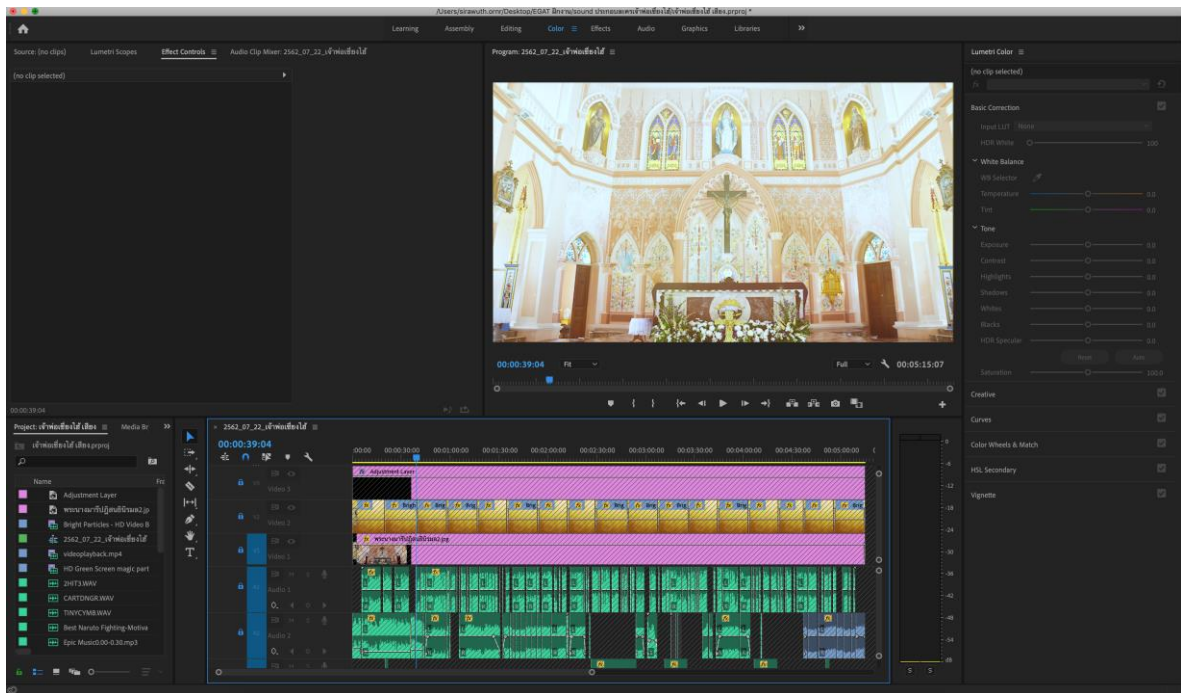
/Users/sirawuth.smr/Desktop/EGAT ฝึกงาน/sound ประกอบละครเจ้าพ่อเชื่อไส้/เจ้าพ่อเชื่อไส้ เสียง.prproj *

Learning Assembly Editing Color Effects Audio Graphics Libraries »

Source: (no clips) Lumetri Scopes Effect Controls ≡ Audio Clip Mixer: 2562_07_22_เจ้าพ่อเชื่อไส้

(no clip selected)

Program: 2562_07_22_เจ้าพ่อเชื่อไส้ ≡

00:00:39:04 Fit Full 00:05:15:07

Lumetri Color ≡

(no clip selected)

Basic Correction

Input LUT None

HDR White 100

White Balance

WB Selector

Temperature 0.0

Tint 0.0

Tone

Exposure 0.0

Contrast 0.0

Highlights 0.0

Shadows 0.0

Whites 0.0

Blacks 0.0

HDR Specular 0.0

Reset Auto

Saturation 100.0

Creative

Curves

Color Wheels & Match

HSL Secondary

Vignette

00:00:39:04

Project: เจ้าพ่อเชื่อไส้ เสียง ≡ Media Br »

เจ้าพ่อเชื่อไส้ เสียง.prproj

Name

Adjustment Layer

พระนางมารีปฏิสนธินิรมลa2.jp

Bright Particles - HD Video B

2562_07_22_เจ้าพ่อเชื่อไส้

videoplayback.mp4

HD Green Screen magic part

2HIT3.WAV

CARTDNGR.WAV

TINYCYMB.WAV

Best Naruto Fighting-Motiva

Epic Music0.00-0.30.mp3

2562_07_22_เจ้าพ่อเชื่อไส้ ≡

00:00:39:04

:00:00 00:00:30:00 00:01:00:00 00:01:30:00 00:02:00:00 00:02:30:00 00:03:00:00 00:03:30:00 00:04:00:00 00:04:30:00 00:05:00:00

Video 3

Adjustment Layer

Video 2

Video 1

พระนางมารีปฏิสนธินิรมลa2.jpg

Audio 1

Audio 2

S S